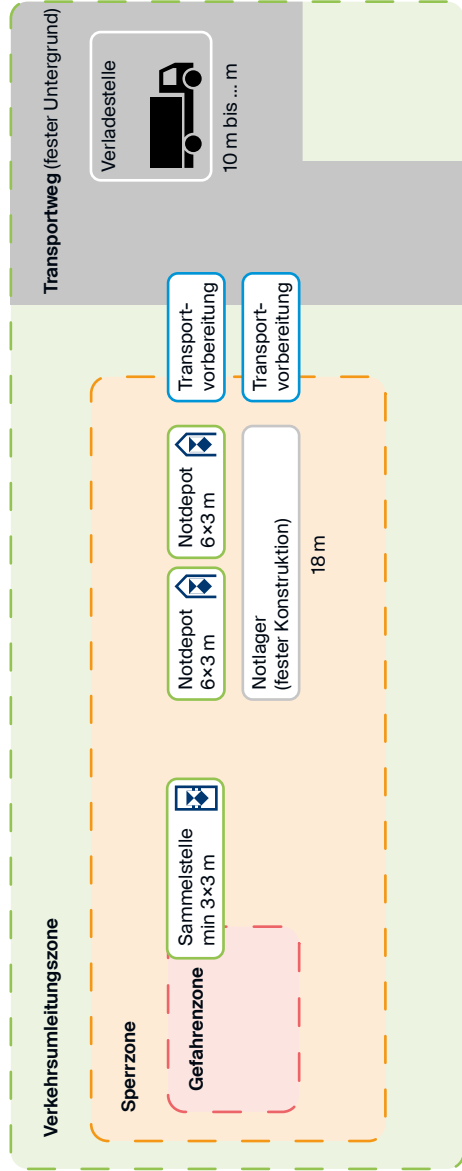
Transportweg (fester Untergrund)

Verladestelle

10 m bis ... m

Transport-vorbereitung

Transport-vorbereitung

Notdepot 6×3 m

Notdepot 6×3 m

Notlager (fester Konstruktion)

18 m

Sammelstelle min 3×3 m

Gefahrenzone

Sperrzone

Verkehrsumleitungszone